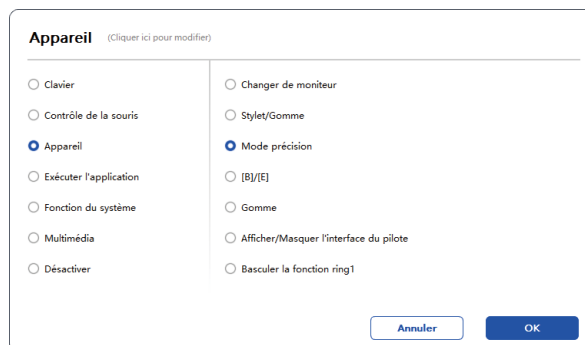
Appareil (Cliquer ici pour modifier)

Clavier
Contrôle de la souris
Appareil
Exécuter l'application
Fonction du système
Multimédia
Désactiver

Changer de moniteur
Stylet/Gomme
Mode précision
[B]/[E]
Gomme
Afficher/Masquer l'interface du pilote
Basculer la fonction ring1

Annuler
OK